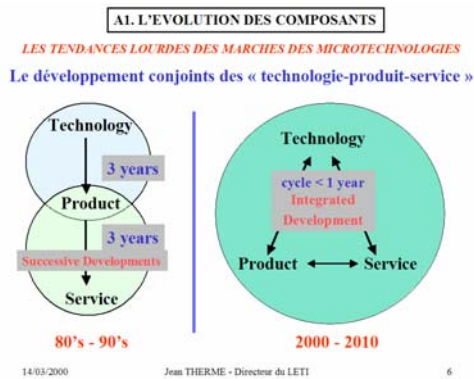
A1. L'EVOLUTION DES COMPOSANTS

LES TENDANCES LOURDES DES MARCHES DES MICROTECHNOLOGIES

Le développement conjoints des « technologie-produit-service »

Technology

3 years

Product

3 years

Successive Developments

Service

80's - 90's

Technology

cycle < 1 year

Integrated

Development

Product

Service

2000 - 2010

14/03/2000

Jean THERME - Directeur du LETI

6